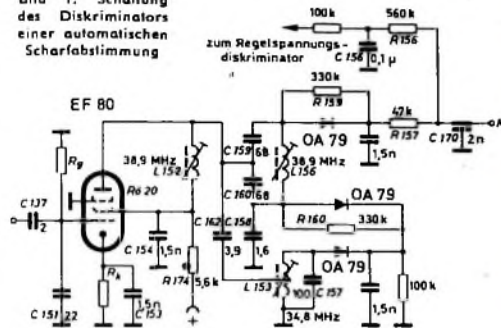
und 7. Schaltung des Diskriminators einer automatischen Scharfabstimmung

100 k
560 k
R 156
zum Regelspannungs-diskriminator
C 156
0,1 µ
330 k
R 159
EF 80
42 k
R 157
C 170
2n
A
$R_g$
38,9 MHz
L 152
C 159
68
OA 79
38,9 MHz
L 156
1,5n
C 160
68
OA 79
Rö 20
C 137
2
R 160
330k
C 162
C 158
C 154
1,5n
3,9
1,6
R 174
5,6k
OA 79
$R_k$
L 153
100
C 157
100 k
1,5n
C 153
1,5n
C 151
22
34,8 MHz